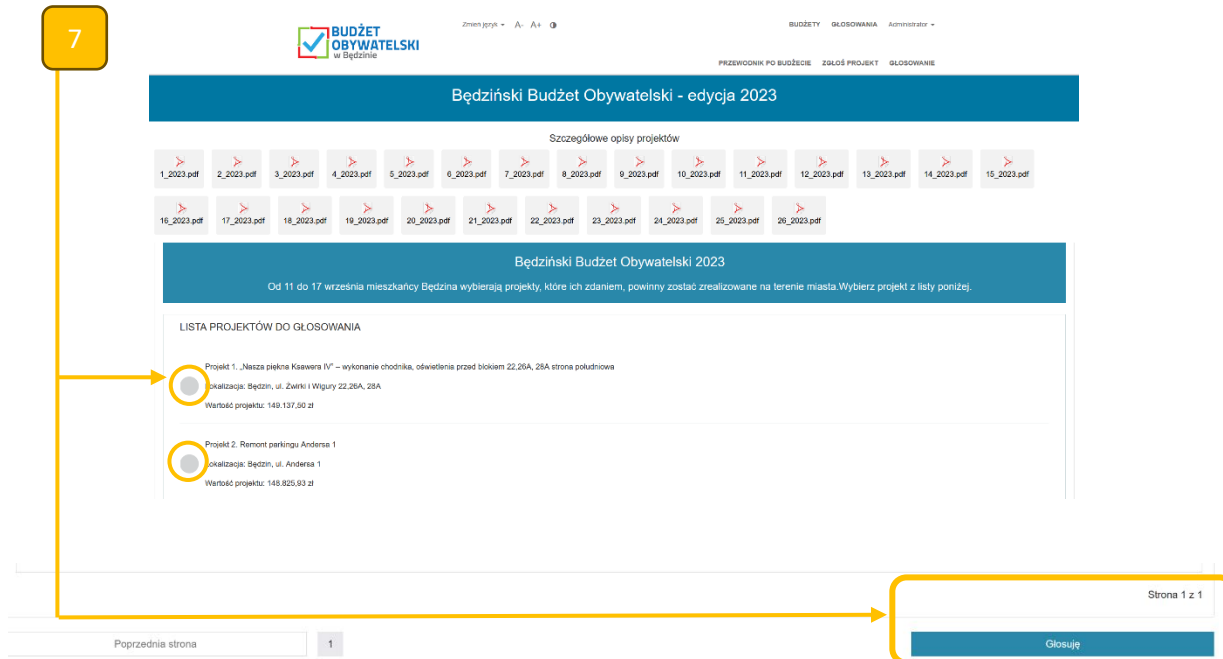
7

BUDŻET OBYWATELSKI w Będzinie

Zmień język A- A+

BUDŻETY GŁOSOWANIA Administrator

PRZEWODNIK PO BUDŻECIE ZGŁOŚ PROJEKT GŁOSOWANIE

Będziński Budżet Obywatelski - edycja 2023

Szczegółowe opisy projektów

1_2023.pdf 2_2023.pdf 3_2023.pdf 4_2023.pdf 5_2023.pdf 6_2023.pdf 7_2023.pdf 8_2023.pdf 9_2023.pdf 10_2023.pdf 11_2023.pdf 12_2023.pdf 13_2023.pdf 14_2023.pdf 15_2023.pdf 16_2023.pdf 17_2023.pdf 18_2023.pdf 19_2023.pdf 20_2023.pdf 21_2023.pdf 22_2023.pdf 23_2023.pdf 24_2023.pdf 25_2023.pdf 26_2023.pdf

Będziński Budżet Obywatelski 2023

Od 11 do 17 września mieszkańcy Będzina wybierają projekty, które ich zdaniem, powinny zostać zrealizowane na terenie miasta.Wybierz projekt z listy poniżej.

LISTA PROJEKTÓW DO GŁOSOWANIA

Projekt 1. „Nasza piękna Ksawera IV" – wykonanie chodnika, oświetlenia przed blokiem 22,26A, 28A strona południowa

Lokalizacja: Będzin, ul. Żwirki i Wigury 22,26A, 28A

Wartość projektu: 149.137,50 zł

Projekt 2. Remont parkingu Andersa 1

Lokalizacja: Będzin, ul. Andersa 1

Wartość projektu: 148.825,93 zł

Strona 1 z 1

Poprzednia strona 1

Głosuję